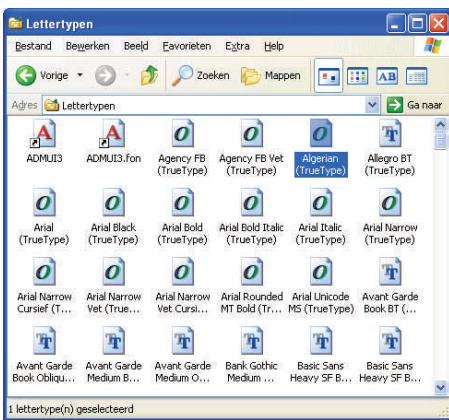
Lettertypen

Bestand Bewerken Beeld Favorieten Extra Help

Vorige Zoeken Mappen

Adres Lettertypen Ga naar

ADMUI3
ADMUI3.fon
Agency FB (TrueType)
Agency FB Vet (TrueType)
Algerian (TrueType)
Allegro BT (TrueType)

Arial (TrueType)
Arial Black (TrueType)
Arial Bold (TrueType)
Arial Bold Italic (TrueType)
Arial Italic (TrueType)
Arial Narrow (TrueType)

Arial Narrow Cursief (T...
Arial Narrow Vet (True...
Arial Narrow Vet Cursi...
Arial Rounded MT Bold (Tr...
Arial Unicode MS (TrueType)
Avant Garde Book BT (...

Avant Garde Book Obliqu...
Avant Garde Medium B...
Avant Garde Medium O...
Bank Gothic Medium ...
Basic Sans Heavy SF B...
Basic Sans Heavy SF B...

1 lettertype(n) geselecteerd